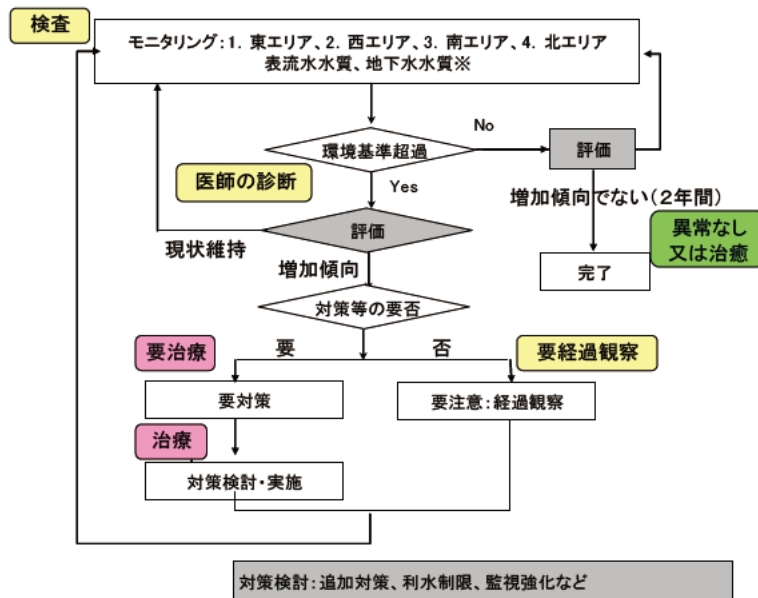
検査

モニタリング：1. 東エリア、2. 西エリア、3. 南エリア、4. 北エリア
表流水水質、地下水水質※

環境基準超過

No

評価

Yes

医師の診断

増加傾向でない（2年間）

異常なし
又は治癒

評価

現状維持

完了

増加傾向

対策等の要否

要治療

要

否

要経過観察

要対策

要注意：経過観察

治療

対策検討・実施

対策検討：追加対策、利水制限、監視強化など